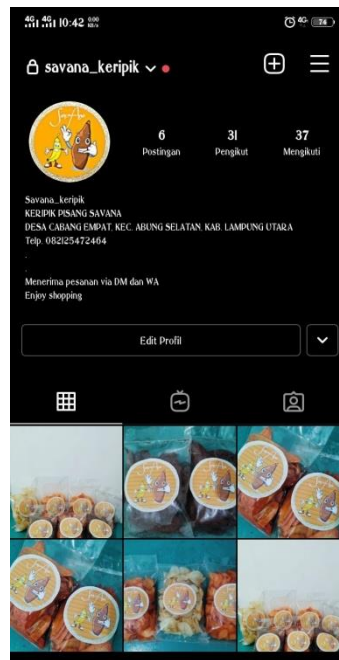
4G 4G 10:42 0,00 KB/s

4G 74

savana_keripik

6
Postingan

31
Pengikut

37
Mengikuti

Savana_keripik
KERIPIK PISANG SAVANA
DESA CABANG EMPAT, KEC. ABUNG SELATAN, KAB. LAMPUNG UTARA
Telp. 082125472464
.
.
Menerima pesanan via DM dan WA
Enjoy shopping

Edit Profil